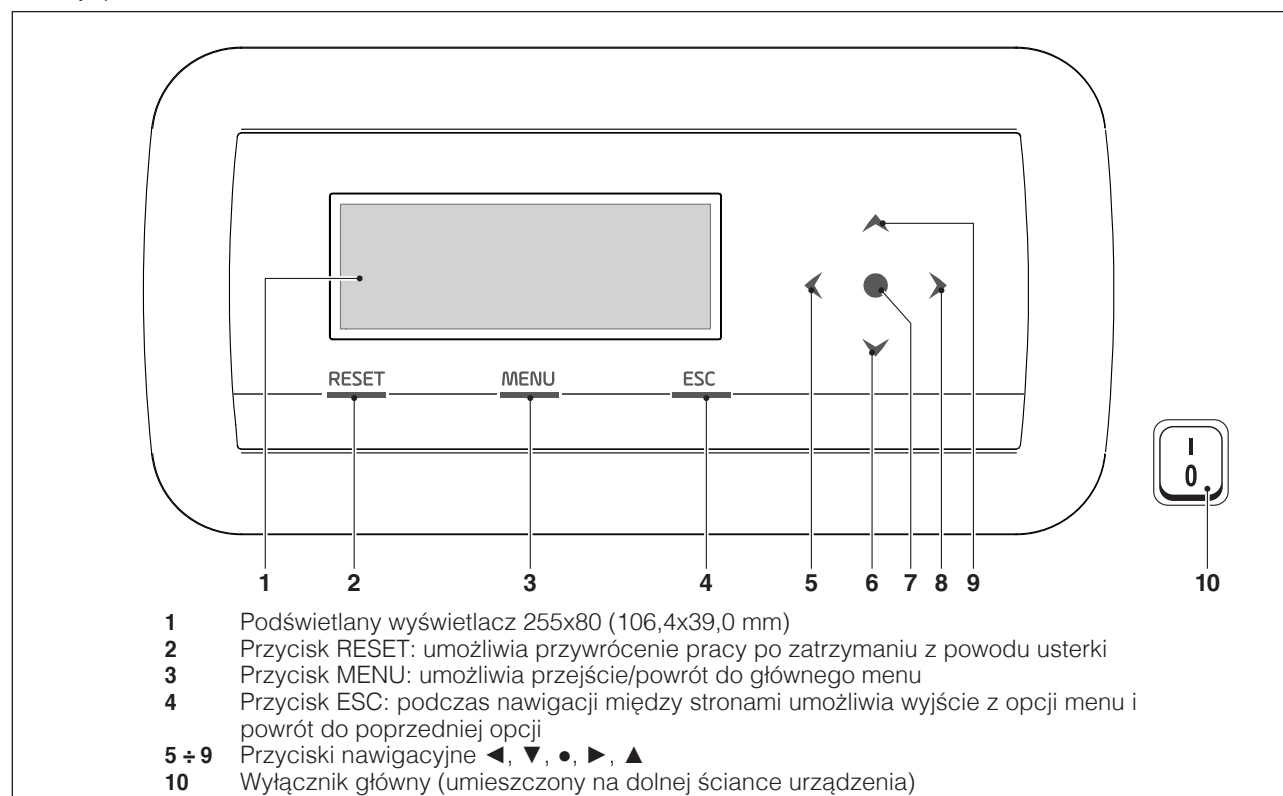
RESET
MENU
ESC
I
0
1
2
3
4
5
6
7
8
9
10

1 Podświetlany wyświetlacz 255x80 (106,4x39,0 mm)
2 Przycisk RESET: umożliwia przywrócenie pracy po zatrzymaniu z powodu usterki
3 Przycisk MENU: umożliwia przejście/powrót do głównego menu
4 Przycisk ESC: podczas nawigacji między stronami umożliwia wyjście z opcji menu i powrót do poprzedniej opcji
5 ÷ 9 Przyciski nawigacyjne ◄, ▼, ●, ►, ▲
10 Wyłącznik główny (umieszczony na dolnej ściance urządzenia)